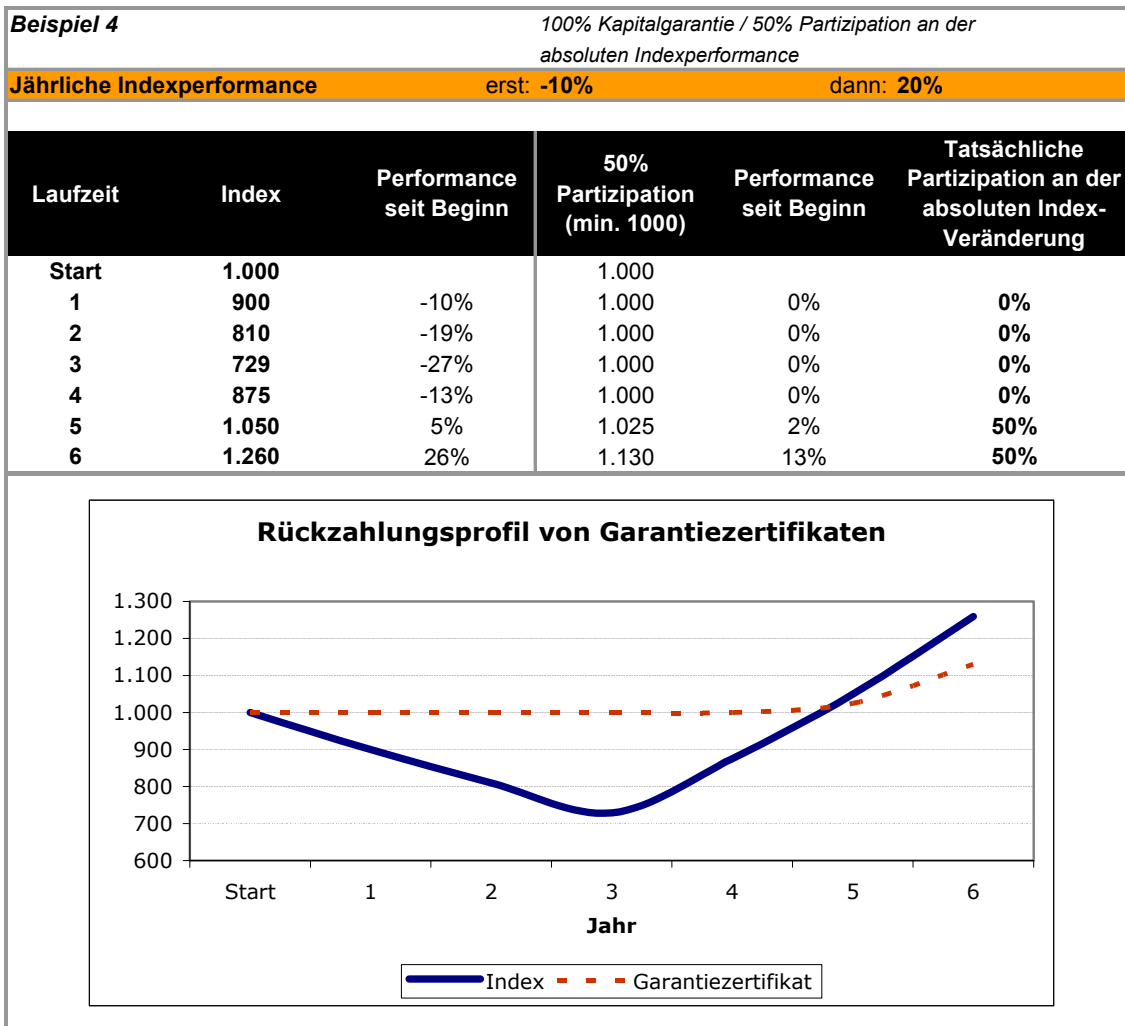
Beispiel 4

100% Kapitalgarantie / 50% Partizipation an der absoluten Indexperformance

Jährliche Indexperformance erst: -10% dann: 20%

| Laufzeit | Index | Performance seit Beginn | 50% Partizipation (min. 1000) | Performance seit Beginn | Tatsächliche Partizipation an der absoluten Index-Veränderung |
|---|---|---|---|---|---|
| Start | 1.000 | | 1.000 | | |
| 1 | 900 | -10% | 1.000 | 0% | 0% |
| 2 | 810 | -19% | 1.000 | 0% | 0% |
| 3 | 729 | -27% | 1.000 | 0% | 0% |
| 4 | 875 | -13% | 1.000 | 0% | 0% |
| 5 | 1.050 | 5% | 1.025 | 2% | 50% |
| 6 | 1.260 | 26% | 1.130 | 13% | 50% |

Rückzahlungsprofil von Garantiezertifikaten

1.300
1.200
1.100
1.000
900
800
700
600

Start 1 2 3 4 5 6

Jahr

Index Garantiezertifikat